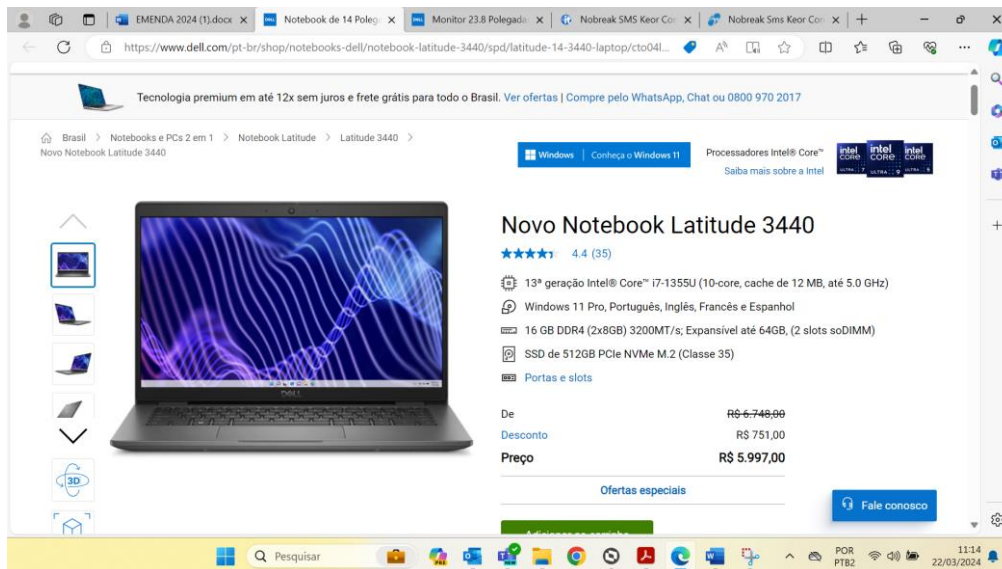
EMENDA 2024 (1).docx ×
Notebook de 14 Polega ×
Monitor 23.8 Polegada ×
Nobreak SMS Keor Co ×
Nobreak Sms Keor Co ×
+

https://www.dell.com/pt-br/shop/notebooks-dell/notebook-latitude-3440/spd/latitude-14-3440-laptop/cto04l...

Tecnologia premium em até 12x sem juros e frete grátis para todo o Brasil. Ver ofertas | Compre pelo WhatsApp, Chat ou 0800 970 2017

Brasil > Notebooks e PCs 2 em 1 > Notebook Latitude > Latitude 3440 > Novo Notebook Latitude 3440

Windows | Conheça o Windows 11

Processadores Intel® Core™
Saiba mais sobre a Intel

intel CORE
intel CORE
intel CORE

Novo Notebook Latitude 3440

4.4 (35)

13ª geração Intel® Core™ i7-1355U (10-core, cache de 12 MB, até 5.0 GHz)

Windows 11 Pro, Português, Inglês, Francês e Espanhol

16 GB DDR4 (2x8GB) 3200MT/s; Expansível até 64GB, (2 slots soDIMM)

SSD de 512GB PCIe NVMe M.2 (Classe 35)

Portas e slots

| De | R$ 6.748,00 |
|---|---|
| Desconto | R$ 751,00 |
| Preço | R$ 5.997,00 |

Ofertas especiais

3D

Fale conosco

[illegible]

Pesquisar

POR
PTB2

11:14
22/03/2024